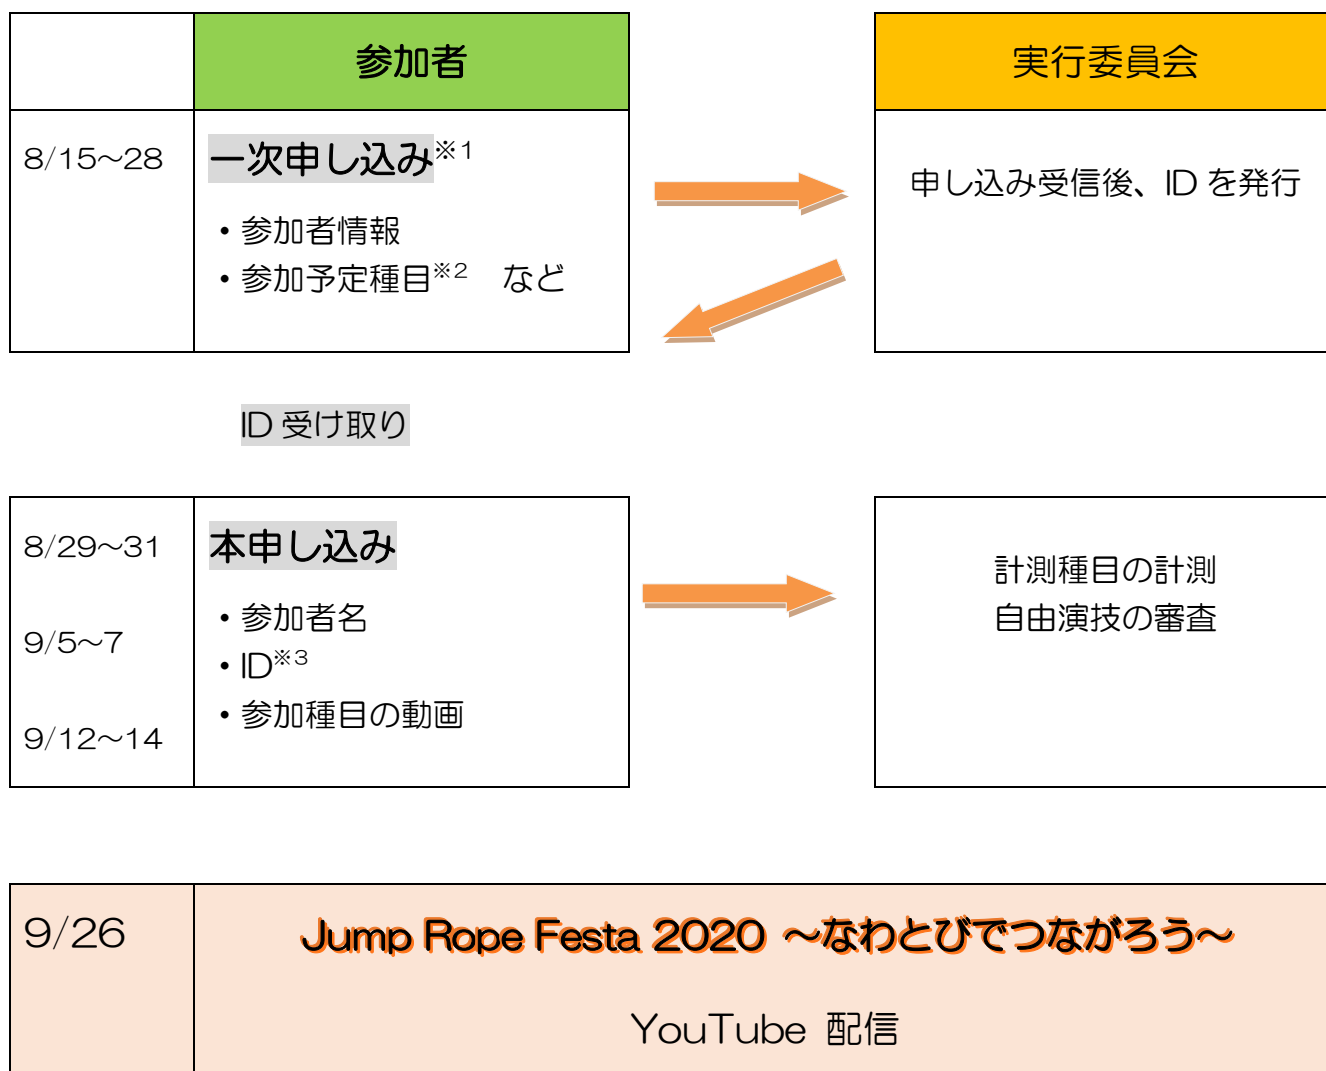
| | 参加者 |
|---|---|
| 8/15～28 | 一次申し込み※1<br>・参加者情報<br>・参加予定種目※2　など |

実行委員会

申し込み受信後、ID を発行

ID 受け取り

| | |
|---|---|
| 8/29～31<br>9/5～7<br>9/12～14 | 本申し込み<br>・参加者名<br>・ID※3<br>・参加種目の動画 |

計測種目の計測
自由演技の審査

| | |
|---|---|
| 9/26 | Jump Rope Festa 2020 ～なわとびでつながろう～<br>YouTube 配信 |